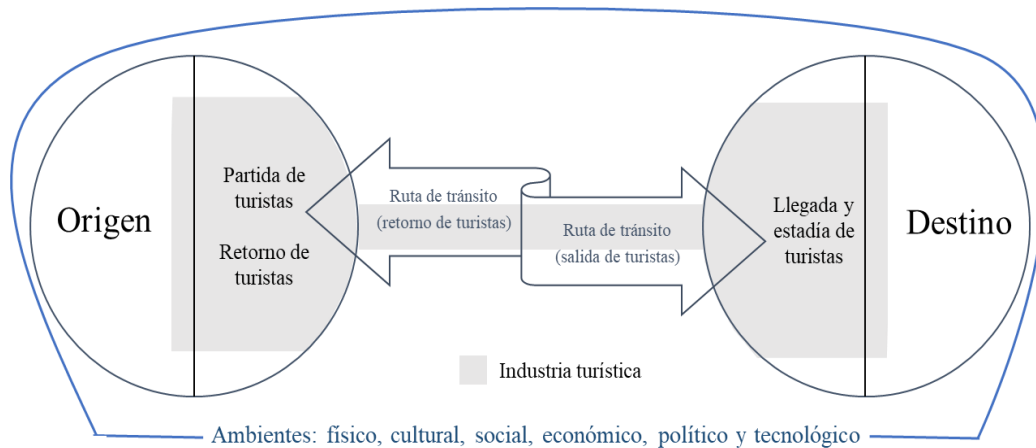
Origen

Partida de turistas

Retorno de turistas

Ruta de tránsito (retorno de turistas)

Ruta de tránsito (salida de turistas)

Llegada y estadía de turistas

Destino

Industria turística

Ambientes: físico, cultural, social, económico, político y tecnológico